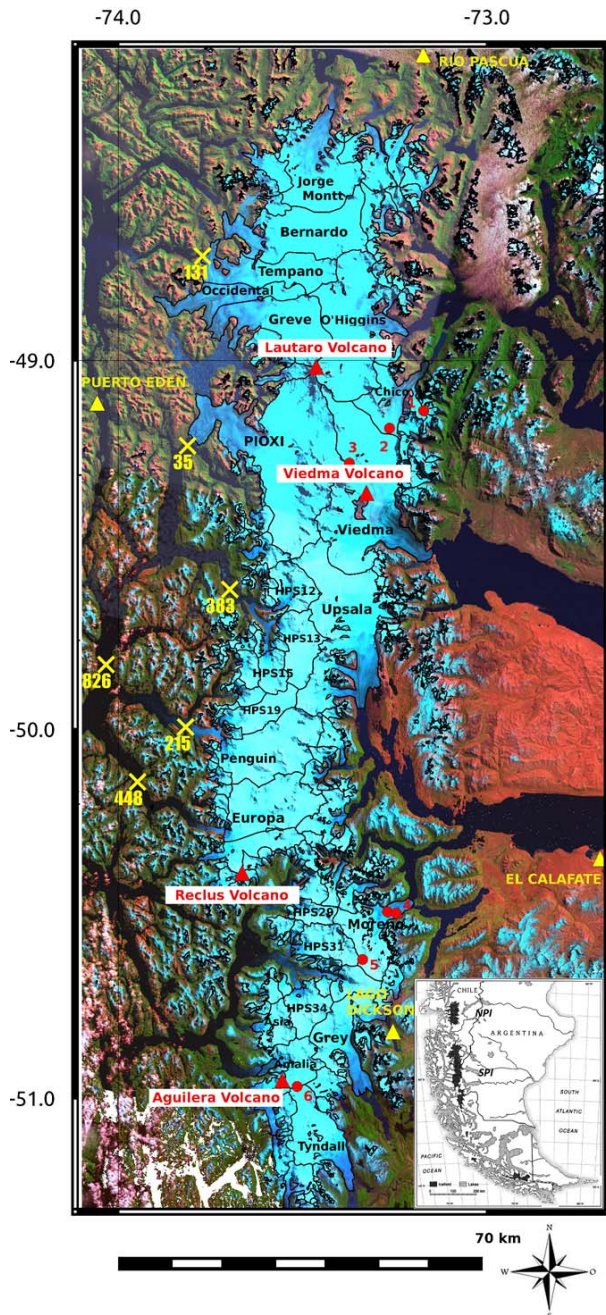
-74.0
-73.0
RIO PASCUA
Jorge Montt
Bernardo
131
Tempano
Occidental
Greve
O'Higgins
-49.0
Lautaro Volcano
PUERTO EDEN
Chico
35
PIOXI
3
2
Viedma Volcano
Viedma
383
HPS12
Upsala
HPS13
826
HPS15
HPS19
-50.0
215
Penguin
448
Europa
EL CALAFATE
Reclus Volcano
HPS29
Moreno
HPS31
5
LAGO DICKSON
HPS34
Asia
Grey
Amalia
-51.0
Aguilera Volcano
6
Tyndall
CHILE
NPI
ARGENTINA
SPI
SOUTH
ATLANTIC
OCEAN
PACIFIC
OCEAN
70 km
N
W
O
S